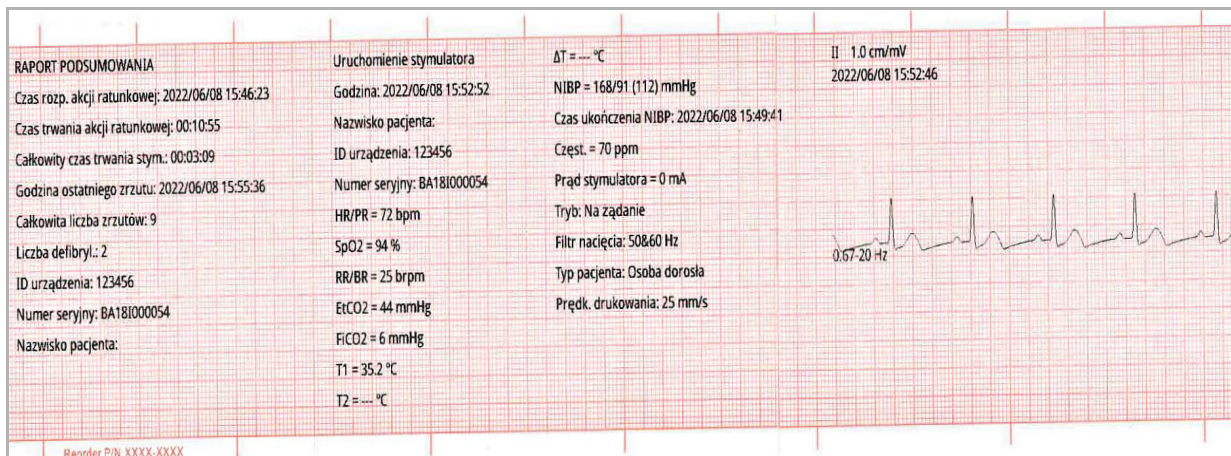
RAPORT PODSUMOWANIA
Czas rozp. akcji ratunkowej: 2022/06/08 15:46:23
Czas trwania akcji ratunkowej: 00:10:55
Całkowity czas trwania stym.: 00:03:09
Godzina ostatniego zrzutu: 2022/06/08 15:55:36
Całkowita liczba zrzutów: 9
Liczba defibryl.: 2
ID urządzenia: 123456
Numer seryjny: BA18I000054
Nazwisko pacjenta:

Uruchomienie stymulatora
Godzina: 2022/06/08 15:52:52
Nazwisko pacjenta:
ID urządzenia: 123456
Numer seryjny: BA18I000054
HR/PR = 72 bpm
SpO2 = 94 %
RR/BR = 25 brpm
EtCO2 = 44 mmHg
FiCO2 = 6 mmHg
T1 = 35.2 °C
T2 = --- °C

ΔT = --- °C
NIBP = 168/91 (112) mmHg
Czas ukończenia NIBP: 2022/06/08 15:49:41
Częst. = 70 ppm
Prąd stymulatora = 0 mA
Tryb: Na żądanie
Filtr nacięcia: 50&60 Hz
Typ pacjenta: Osoba dorosła
Prędk. drukowania: 25 mm/s

II 1.0 cm/mV
2022/06/08 15:52:46
0.67-20 Hz

Reorder P/N XXXX-XXXX